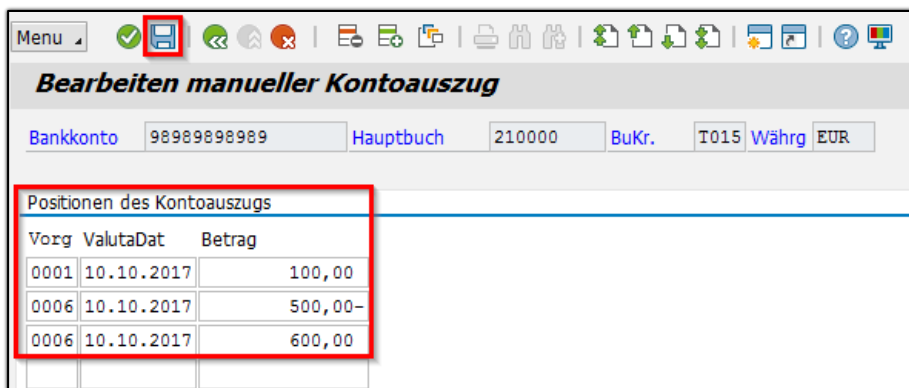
Menu

Bearbeiten manueller Kontoauszug

Bankkonto 98989898989 Hauptbuch 210000 BuKr. T015 Währg EUR

Positionen des Kontoauszugs

| Vorg | ValutaDat | Betrag |
|---|---|---|
| 0001 | 10.10.2017 | 100,00 |
| 0006 | 10.10.2017 | 500,00- |
| 0006 | 10.10.2017 | 600,00 |
| | | |